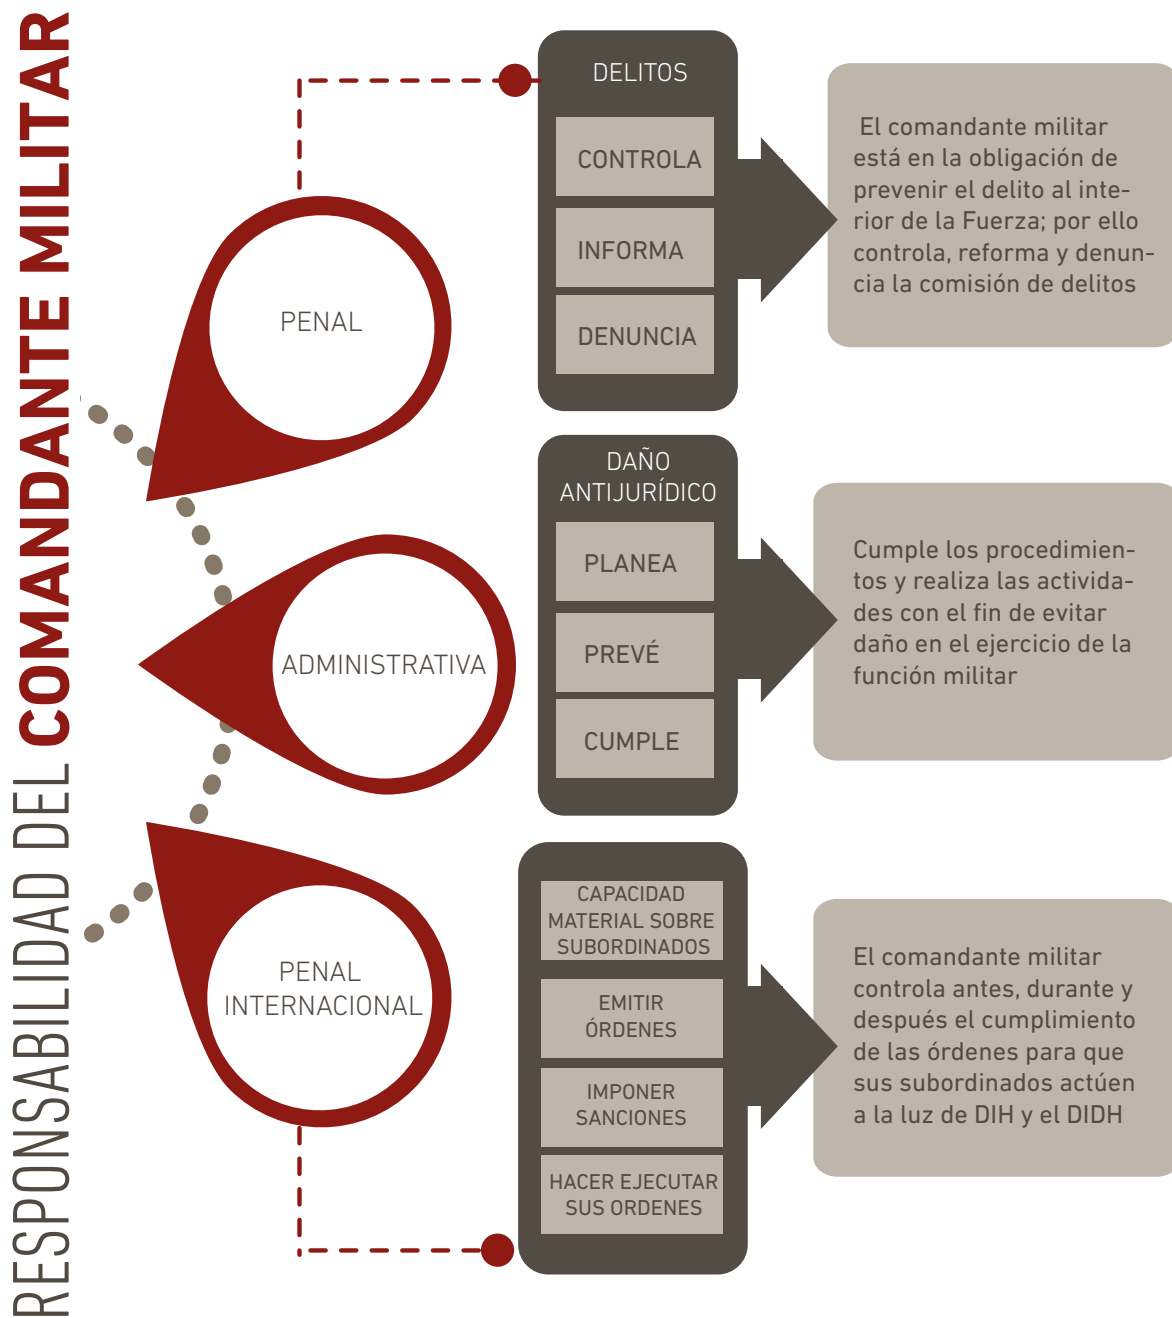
RESPONSABILIDAD DEL COMANDANTE MILITAR

PENAL

DELITOS

CONTROLA

INFORMA

DENUNCIA

El comandante militar está en la obligación de prevenir el delito al interior de la Fuerza; por ello controla, reforma y denuncia la comisión de delitos

ADMINISTRATIVA

DAÑO ANTIJURÍDICO

PLANEA

PREVÉ

CUMPLE

Cumple los procedimientos y realiza las actividades con el fin de evitar daño en el ejercicio de la función militar

PENAL INTERNACIONAL

CAPACIDAD MATERIAL SOBRE SUBORDINADOS

EMITIR ÓRDENES

IMPONER SANCIONES

HACER EJECUTAR SUS ORDENES

El comandante militar controla antes, durante y después el cumplimiento de las órdenes para que sus subordinados actúen a la luz de DIH y el DIDH